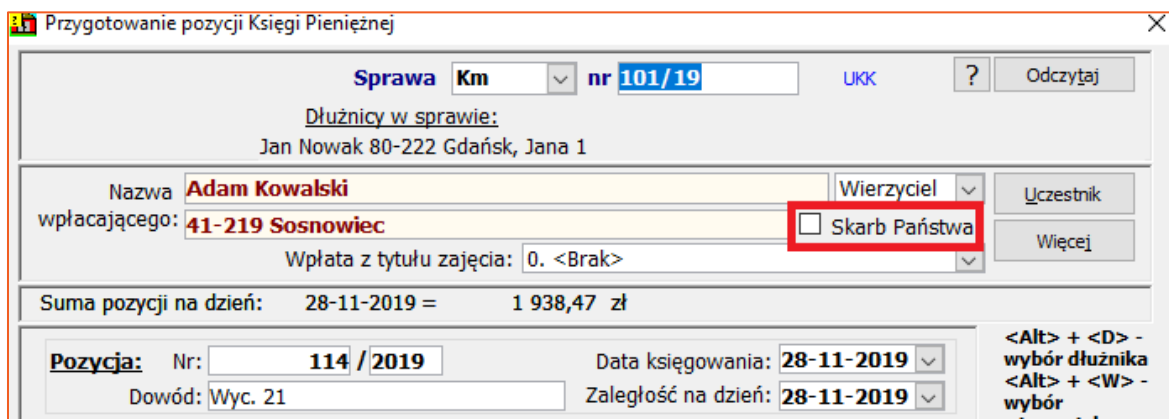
Przygotowanie pozycji Księgi Pieniężnej

Sprawa Km nr 101/19 UKK ? Odczytaj

Dłużnicy w sprawie:
Jan Nowak 80-222 Gdańsk, Jana 1

Nazwa wpłacającego: Adam Kowalski
41-219 Sosnowiec
Wierzyciel
Skarb Państwa
Uczestnik
Więcej
Wpłata z tytułu zajęcia: 0. <Brak>

Suma pozycji na dzień: 28-11-2019 = 1 938,47 zł

Pozycja: Nr: 114 / 2019
Data księgowania: 28-11-2019
Dowód: Wyc. 21
Zaległość na dzień: 28-11-2019

<Alt> + <D> - wybór dłużnika
<Alt> + <W> - wybór
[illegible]